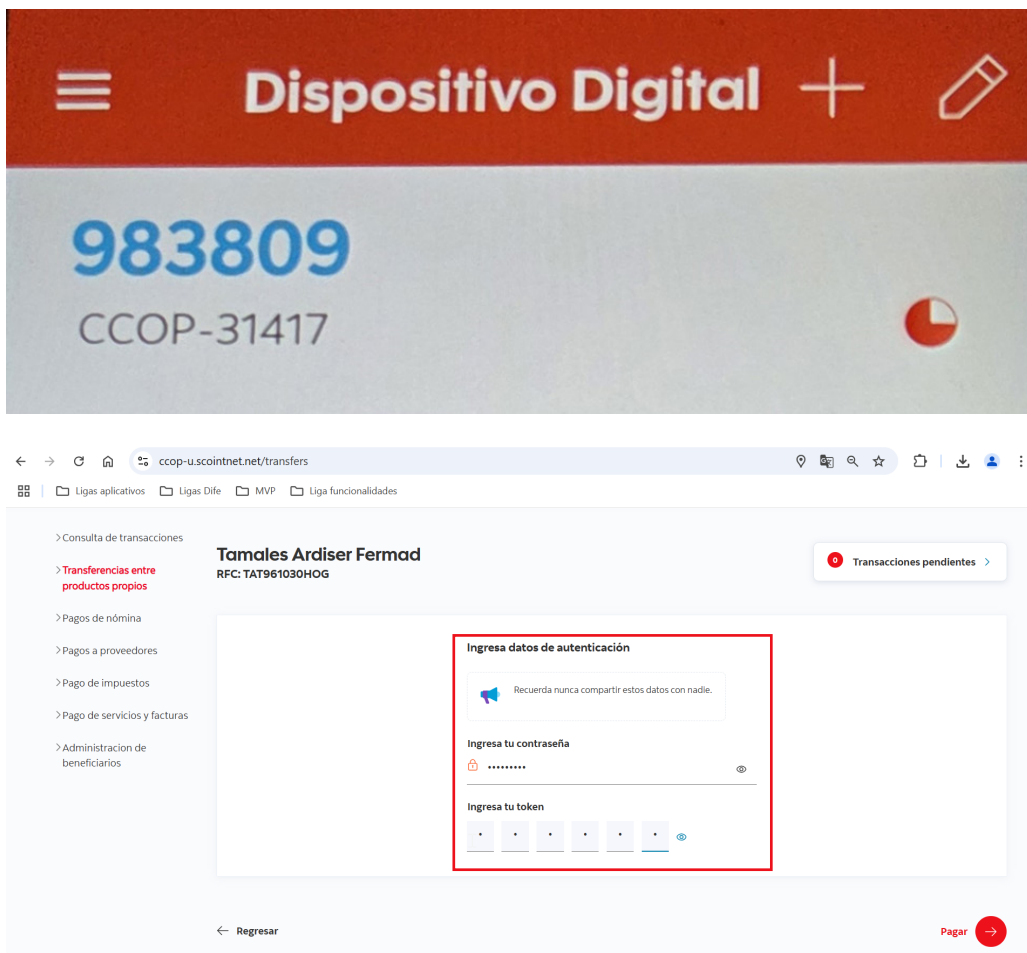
Dispositivo Digital

983809
CCOP-31417

ccop-u.scointnet.net/transfers

Ligas aplicativos Ligas Dife MVP Liga funcionalidades

> Consulta de transacciones
> Transferencias entre productos propios
> Pagos de nómina
> Pagos a proveedores
> Pago de impuestos
> Pago de servicios y facturas
> Administracion de beneficiarios

Tamales Ardiser Fermad
RFC: TAT961030HOG

0 Transacciones pendientes >

Ingresa datos de autenticación

Recuerda nunca compartir estos datos con nadie.

Ingresa tu contraseña
•••••••••

Ingresa tu token
• • • • • •

← Regresar

Pagar